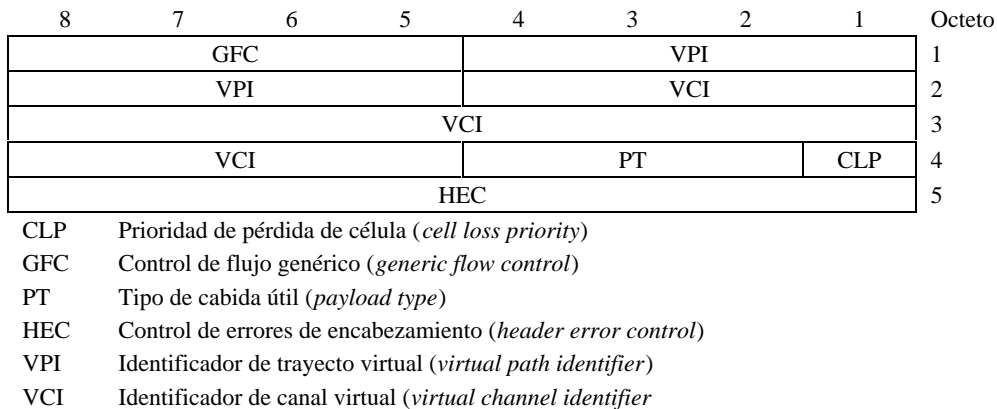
| 8 | 7 | 6 | 5 | 4 | 3 | 2 | 1 | Octeto |
|---|---|---|---|---|---|---|---|---|
| GFC | | | | VPI | | | | 1 |
| VPI | | | | VCI | | | | 2 |
| VCI | | | | | | | | 3 |
| VCI | | | | PT | | | CLP | 4 |
| HEC | | | | | | | | 5 |

CLP Prioridad de pérdida de célula (*cell loss priority*)

GFC Control de flujo genérico (*generic flow control*)

PT Tipo de cabida útil (*payload type*)

HEC Control de errores de encabezamiento (*header error control*)

VPI Identificador de trayecto virtual (*virtual path identifier*)

VCI Identificador de canal virtual (*virtual channel identifier*